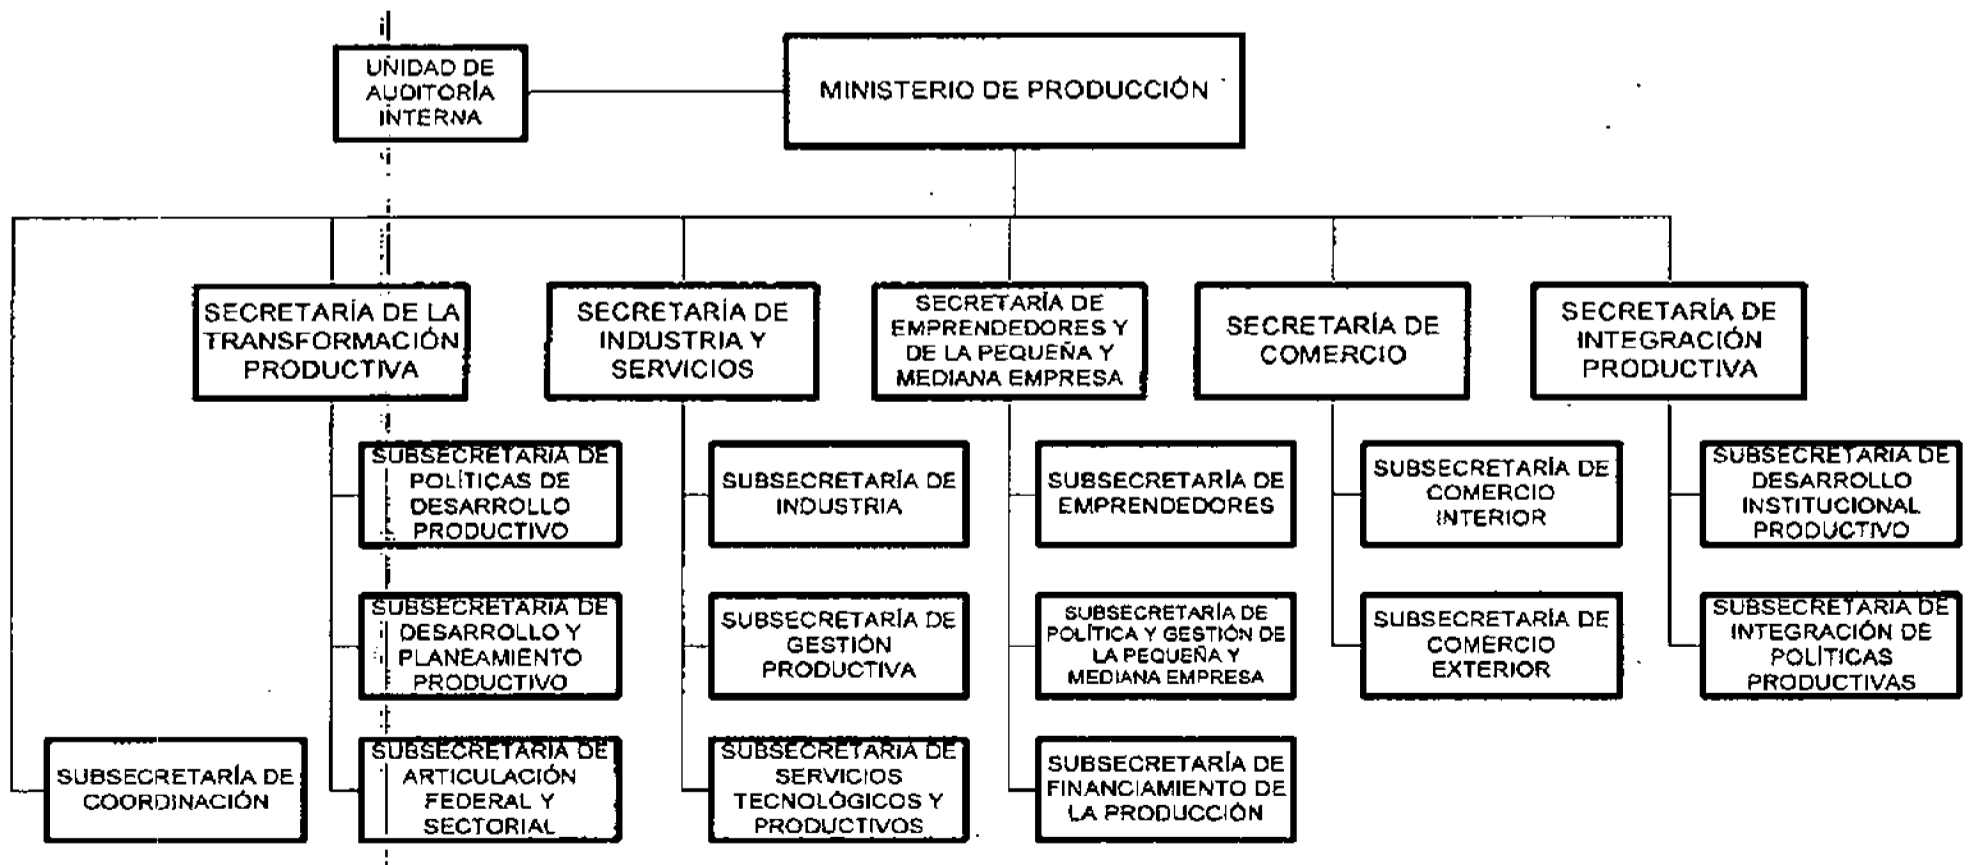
UNIDAD DE AUDITORÍA INTERNA

MINISTERIO DE PRODUCCIÓN

SECRETARÍA DE LA TRANSFORMACIÓN PRODUCTIVA

SUBSECRETARÍA DE POLÍTICAS DE DESARROLLO PRODUCTIVO

SUBSECRETARÍA DE DESARROLLO Y PLANEAMIENTO PRODUCTIVO

SUBSECRETARÍA DE ARTICULACIÓN FEDERAL Y SECTORIAL

SECRETARÍA DE INDUSTRIA Y SERVICIOS

SUBSECRETARÍA DE INDUSTRIA

SUBSECRETARÍA DE GESTIÓN PRODUCTIVA

SUBSECRETARÍA DE SERVICIOS TECNOLÓGICOS Y PRODUCTIVOS

SECRETARÍA DE EMPRENDEDORES Y DE LA PEQUEÑA Y MEDIANA EMPRESA

SUBSECRETARÍA DE EMPRENDEDORES

SUBSECRETARÍA DE POLÍTICA Y GESTIÓN DE LA PEQUEÑA Y MEDIANA EMPRESA

SUBSECRETARÍA DE FINANCIAMIENTO DE LA PRODUCCIÓN

SECRETARÍA DE COMERCIO

SUBSECRETARÍA DE COMERCIO INTERIOR

SUBSECRETARÍA DE COMERCIO EXTERIOR

SECRETARÍA DE INTEGRACIÓN PRODUCTIVA

SUBSECRETARÍA DE DESARROLLO INSTITUCIONAL PRODUCTIVO

SUBSECRETARÍA DE INTEGRACIÓN DE POLÍTICAS PRODUCTIVAS

SUBSECRETARÍA DE COORDINACIÓN